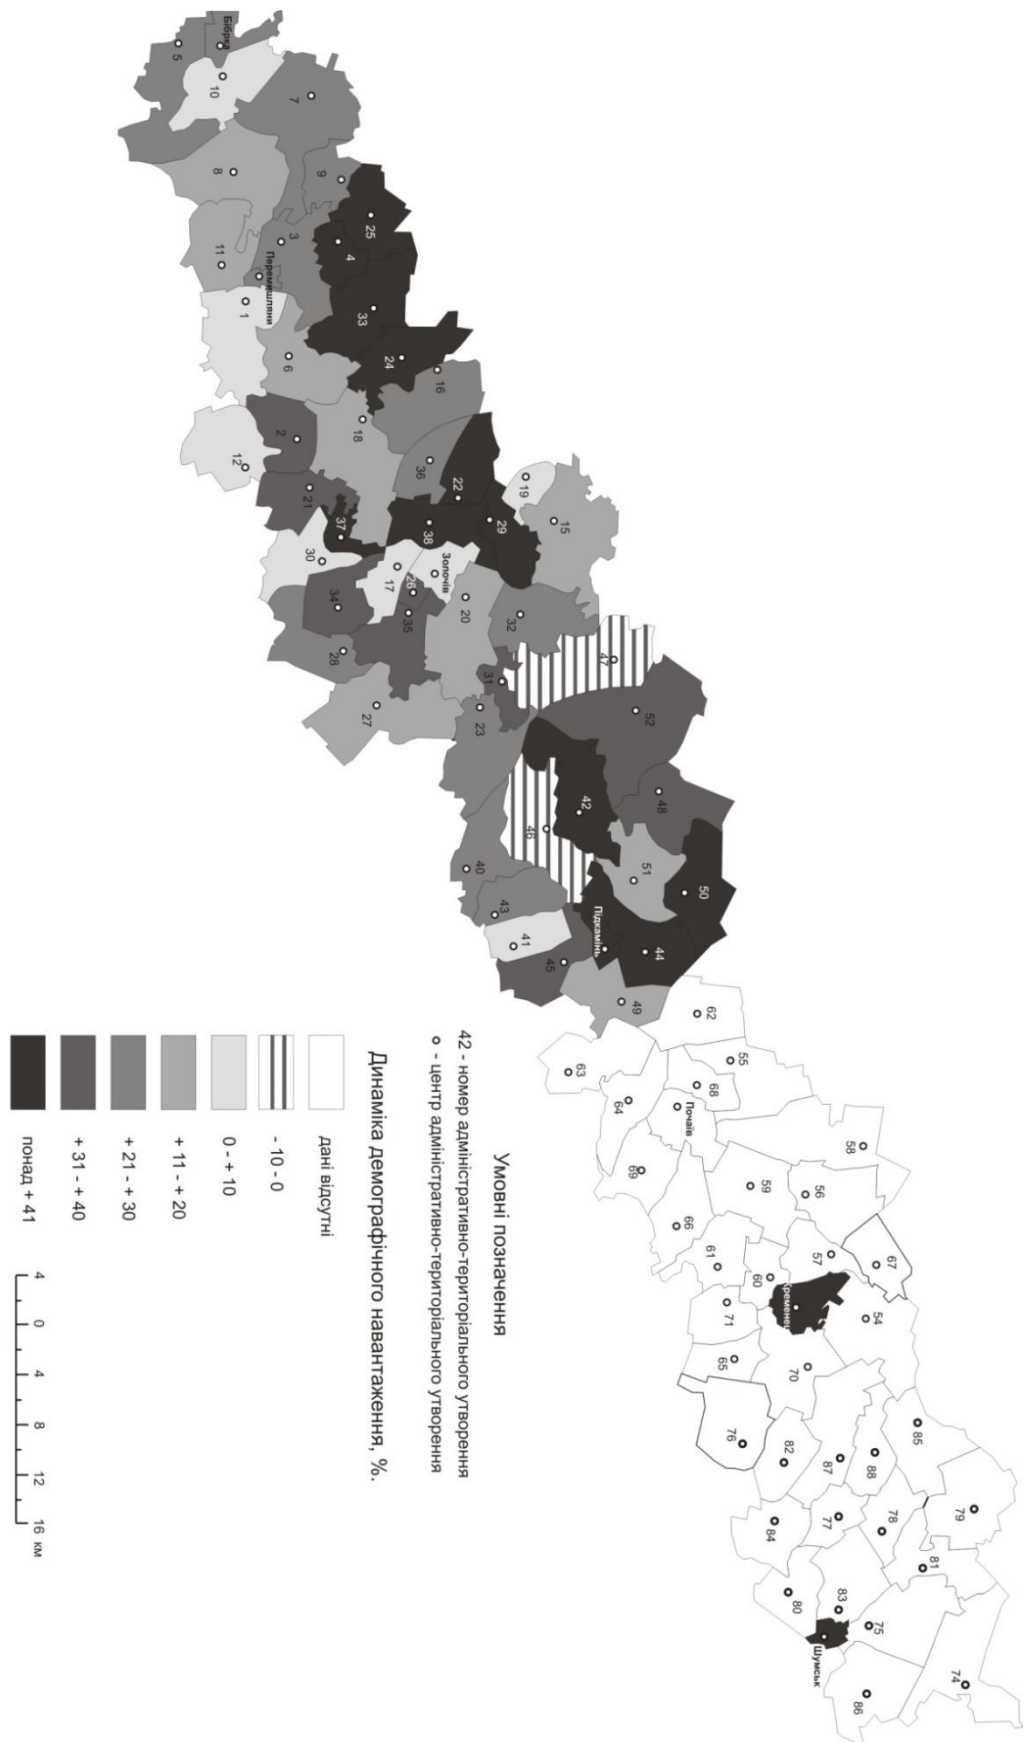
Умовні позначення

42 - номер адміністративно-територіального утворення
о - центр адміністративно-територіального утворення

Динаміка демографічного навантаження, %.

дані відсутні
- 10 - 0
0 - + 10
+ 11 - + 20
+ 21 - + 30
+ 31 - + 40
понад + 41

4 0 4 8 12 16 км

Бібрка
5
10
7
8
9
25
4
3
11
Перемишляни
1
33
24
6
16
18
2
12
36
22
19
21
37
38
29
15
30
Золочів
17
26
34
35
20
32
28
47
31
27
23
52
42
48
46
40
51
50
43
Підкамінь
41
44
45
49
62
55
63
68
64
Почаїв
58
69
59
56
66
61
57
67
60
Кременець
54
71
65
70
76
82
85
87
88
84
77
78
79
81
80
83
75
Шумськ
74
86